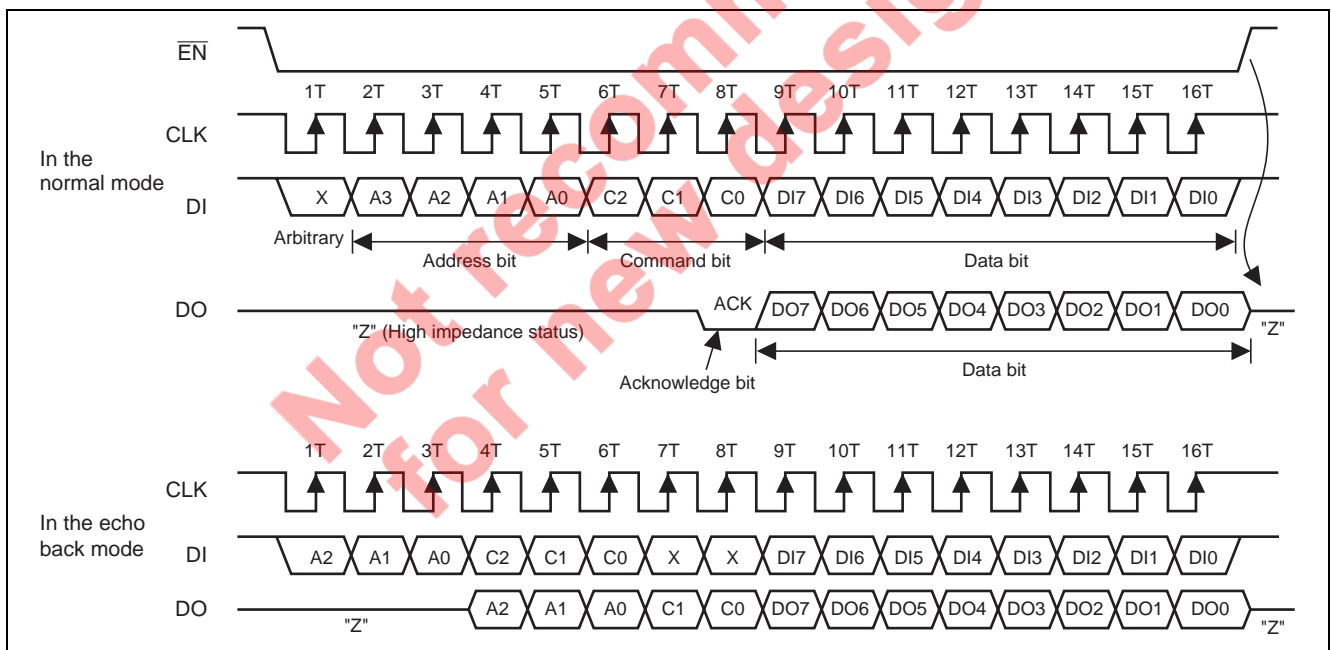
$\overline{EN}$

1T 2T 3T 4T 5T 6T 7T 8T 9T 10T 11T 12T 13T 14T 15T 16T

CLK

In the normal mode

DI

X A3 A2 A1 A0 C2 C1 C0 DI7 DI6 DI5 DI4 DI3 DI2 DI1 DI0

Arbitrary

Address bit

Command bit

Data bit

DO

ACK

DO7 DO6 DO5 DO4 DO3 DO2 DO1 DO0

"Z" (High impedance status)

"Z"

Acknowledge bit

Data bit

1T 2T 3T 4T 5T 6T 7T 8T 9T 10T 11T 12T 13T 14T 15T 16T

CLK

In the echo back mode

DI

A2 A1 A0 C2 C1 C0 X X DI7 DI6 DI5 DI4 DI3 DI2 DI1 DI0

DO

"Z"

A2 A1 A0 C1 C0 DO7 DO6 DO5 DO4 DO3 DO2 DO1 DO0

"Z"

Not recommended for new design